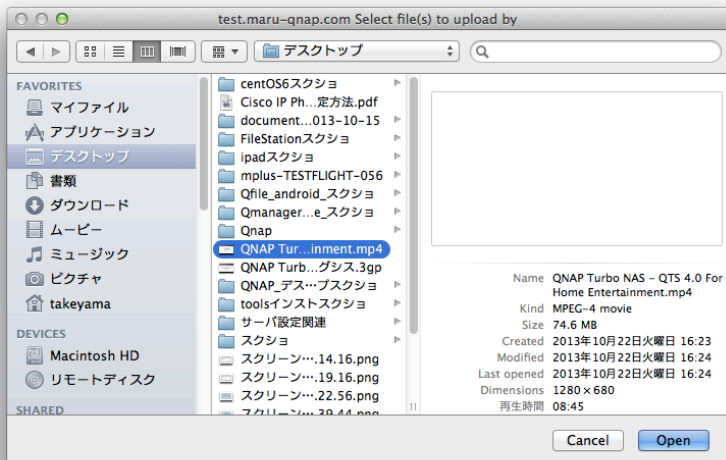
test.maru-qnap.com Select file(s) to upload by

デスクトップ

FAVORITES
マイファイル
アプリケーション
デスクトップ
書類
ダウンロード
ムービー
ミュージック
ピクチャ
takeyama

DEVICES
Macintosh HD
リモートディスク

SHARED

centOS6スクショ
Cisco IP Ph…定方法.pdf
document…013-10-15
FileStationスクショ
ipadスクショ
mplus-TESTFLIGHT-056
Qfile_android_スクショ
Qmanager…e_スクショ
Qnap
QNAP Tur…inment.mp4
QNAP Turb…グシス.3gp
QNAP_デス…プスクショ
toolsインストスクショ
サーバ設定関連
スクショ
スクリーン….14.16.png
スクリーン….19.16.png
スクリーン….22.56.png
スクリーン….39.44.png

| | |
|---|---|
| Name | QNAP Turbo NAS - QTS 4.0 For Home Entertainment.mp4 |
| Kind | MPEG-4 movie |
| Size | 74.6 MB |
| Created | 2013年10月22日火曜日 16:23 |
| Modified | 2013年10月22日火曜日 16:24 |
| Last opened | 2013年10月22日火曜日 16:24 |
| Dimensions | 1280 × 680 |
| 再生時間 | 08:45 |

Cancel
Open